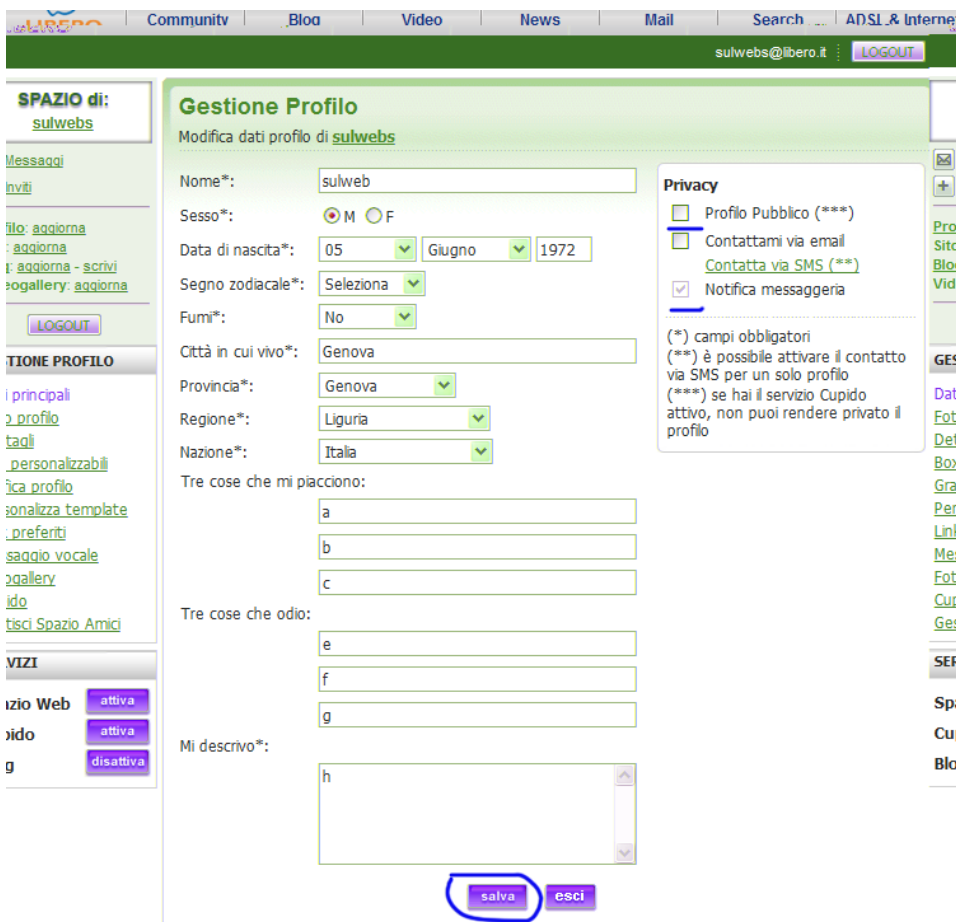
LIBERO | Community | Blog | Video | News | Mail | Search | ADSL & Interne

sulwebs@libero.it LOGOUT

SPAZIO di:
sulwebs

Messaggi
Inviti

filo: aggiorna
: aggiorna
: aggiorna - scrivi
eogallery: aggiorna

LOGOUT

STIONE PROFILO

i principali
o profilo
tagli
personalizzabili
fica profilo
sonalizza template
preferiti
ssaggio vocale
ogallery
ido
tisci Spazio Amici

VIZI

zio Web attiva
pido attiva
g disattiva

Gestione Profilo
Modifica dati profilo di sulwebs

Nome*: sulweb
Sesso*: M F
Data di nascita*: 05 Giugno 1972
Segno zodiacale*: Seleziona
Fumi*: No
Città in cui vivo*: Genova
Provincia*: Genova
Regione*: Liguria
Nazione*: Italia
Tre cose che mi piacciono:
a
b
c
Tre cose che odio:
e
f
g
Mi descrivo*:
h

salva esci

Privacy
Profilo Pubblico (***)
Contattami via email
Contatta via SMS (**)
Notifica messaggeria

(*) campi obbligatori
(**) è possibile attivare il contatto via SMS per un solo profilo
(***) se hai il servizio Cupido attivo, non puoi rendere privato il profilo

Pro
Site
Blo
Vid

GES
Dat
Fot
Det
Box
Gra
Per
Link
Mes
Fot
Cup
Ges

SER
Spa
Cup
Blo